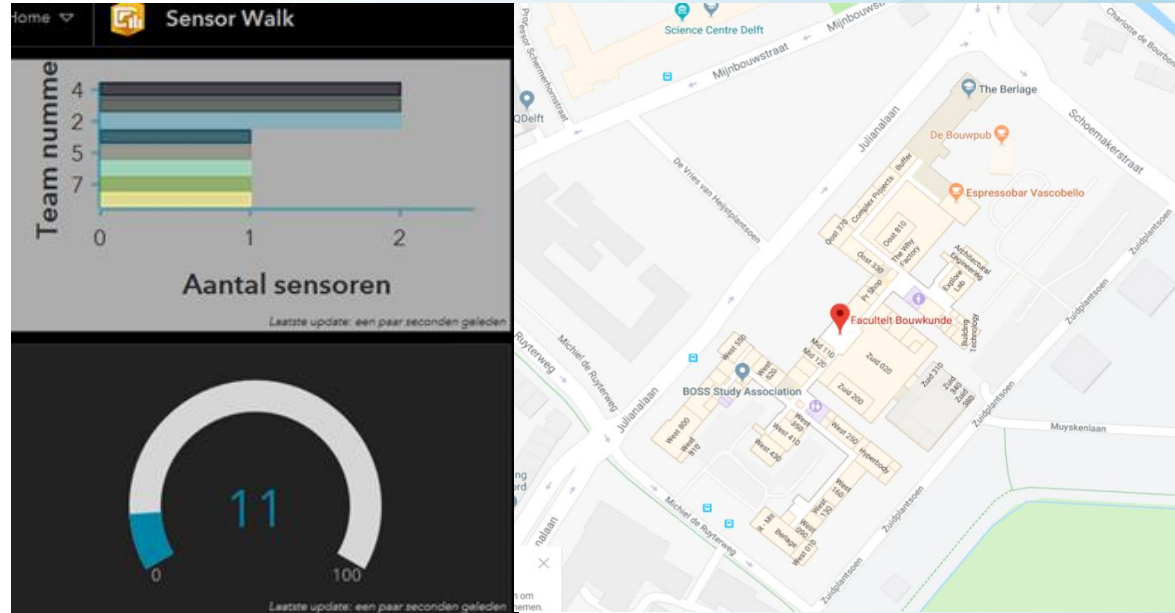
Home
Sensor Walk

Team numme
4
2
5
7
0
1
2
Aantal sensoren
Laatste update: een paar seconden geleden

11
0
100
Laatste update: een paar seconden geleden

Science Centre Delft
Mijnbouwstraat
Professor Schermerhornstraat
QDelft
Charlotte de Bourbon
The Berlage
De Bouwpub
Schoemakerstraat
Julianalaan
Espressobar Vascobello
De Vries van Heijstplantsoen
Complex Projects
Buffet
Oost 370
Oost 810
The Why Factory
Oost 330
Architectural Engineering Lab
Explore Lab
PI Shop
Faculteit Bouwkunde
Building Technology
Zuidplantsoen
Ruyterweg
Michiel de Ruyterweg
Mid 110
Mid 120
Zuid 020
West 550
West 520
Zuid 310
Zuid 340
Zuid 380
BOSS Study Association
Zuid 200
Julianalaan
West 800
West 810
West 350
West 420
West 250
West 430
Muyskenlaan
Hypebody
West 140
West 130
West 050
West 010
R-MIT
Berlage
Michiel de Ruyterweg
Zuidplantsoen
Zuidplantsoen
n om
emen.